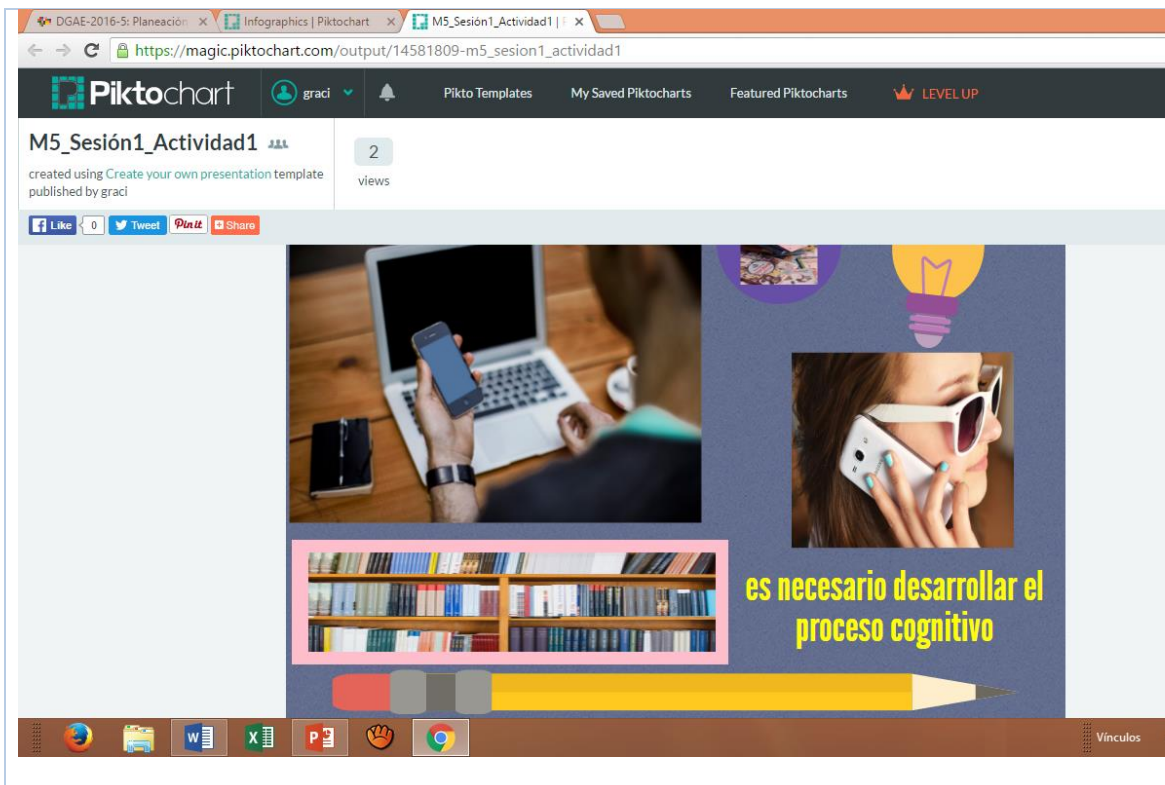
DGAE-2016-5: Planeación ×
Infographics | Piktochart ×
M5_Sesión1_Actividad1 | P ×

https://magic.piktochart.com/output/14581809-m5_sesion1_actividad1

Piktochart
graci
Pikto Templates
My Saved Piktocharts
Featured Piktocharts
LEVEL UP

M5_Sesión1_Actividad1
created using Create your own presentation template
published by graci

2
views

Like 0
Tweet
Pin it
Share

es necesario desarrollar el proceso cognitivo

Vínculos